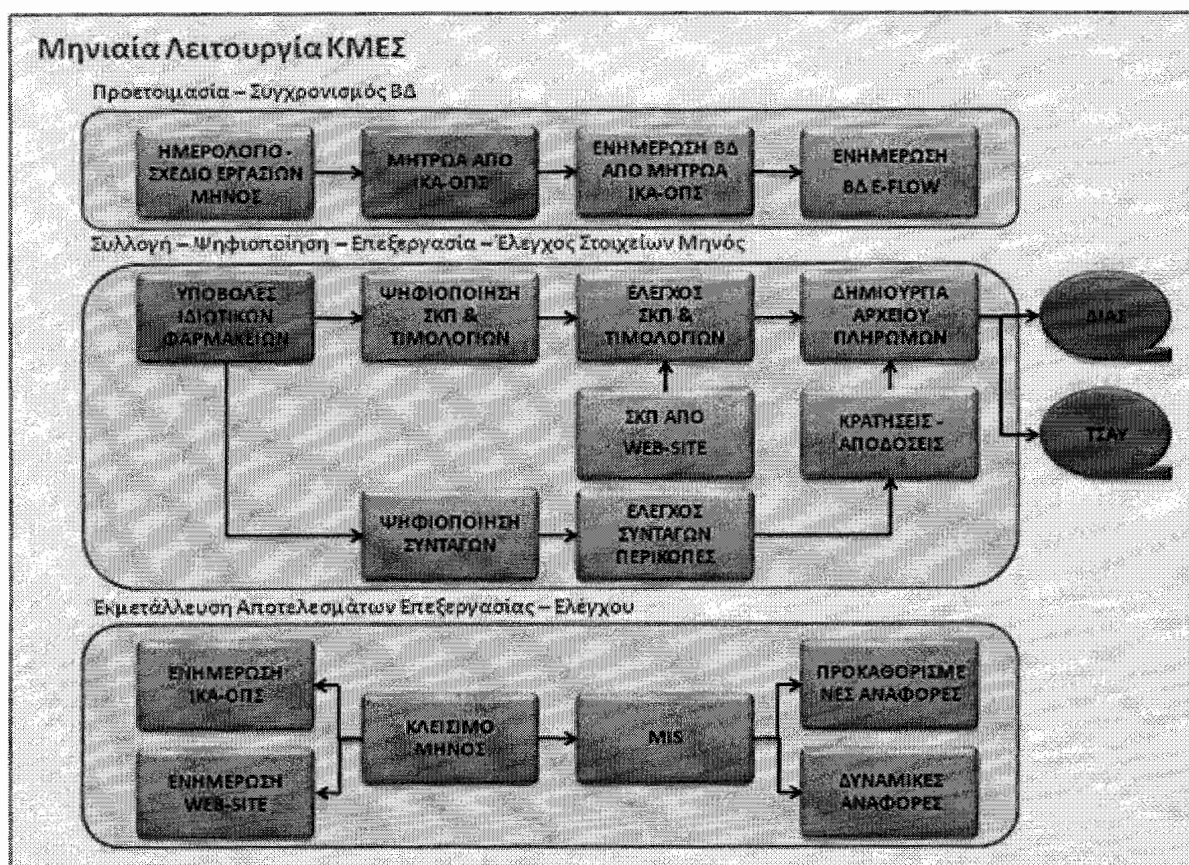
Μηνιαία Λειτουργία ΚΜΕΣ

Προετοιμασία – Συγχρονισμός ΒΔ

ΗΜΕΡΟΛΟΓΙΟ - ΣΧΕΔΙΟ ΕΡΓΑΣΙΩΝ ΜΗΝΟΣ

ΜΗΤΡΩΑ ΑΠΟ ΙΚΑ-ΟΠΣ

ΕΝΗΜΕΡΩΣΗ ΒΔ ΑΠΟ ΜΗΤΡΩΑ ΙΚΑ-ΟΠΣ

ΕΝΗΜΕΡΩΣΗ ΒΔ E-FLOW

Συλλογή – Ψηφιοποίηση – Επεξεργασία – Έλεγχος Στοιχείων Μηνός

ΥΠΟΒΟΛΕΣ ΙΔΙΩΤΙΚΩΝ ΦΑΡΜΑΚΕΙΩΝ

ΨΗΦΙΟΠΟΙΗΣΗ ΣΚΠ & ΤΙΜΟΛΟΓΙΩΝ

ΕΛΕΓΧΟΣ ΣΚΠ & ΤΙΜΟΛΟΓΙΩΝ

ΔΗΜΙΟΥΡΓΙΑ ΑΡΧΕΙΟΥ ΠΛΗΡΩΜΩΝ

ΔΙΑΣ

ΣΚΠ ΑΠΟ WEB-SITE

ΚΡΑΤΗΣΕΙΣ - ΑΠΟΔΟΣΕΙΣ

ΤΣΑΥ

ΨΗΦΙΟΠΟΙΗΣΗ ΣΥΝΤΑΓΩΝ

ΕΛΕΓΧΟΣ ΣΥΝΤΑΓΩΝ ΠΕΡΙΚΟΠΕΣ

Εκμετάλλευση Αποτελεσμάτων Επεξεργασίας – Ελέγχου

ΕΝΗΜΕΡΩΣΗ ΙΚΑ-ΟΠΣ

ΚΛΕΙΣΙΜΟ ΜΗΝΟΣ

MIS

ΠΡΟΚΑΘΟΡΙΣΜΕΝΕΣ ΑΝΑΦΟΡΕΣ

ΕΝΗΜΕΡΩΣΗ WEB-SITE

ΔΥΝΑΜΙΚΕΣ ΑΝΑΦΟΡΕΣ